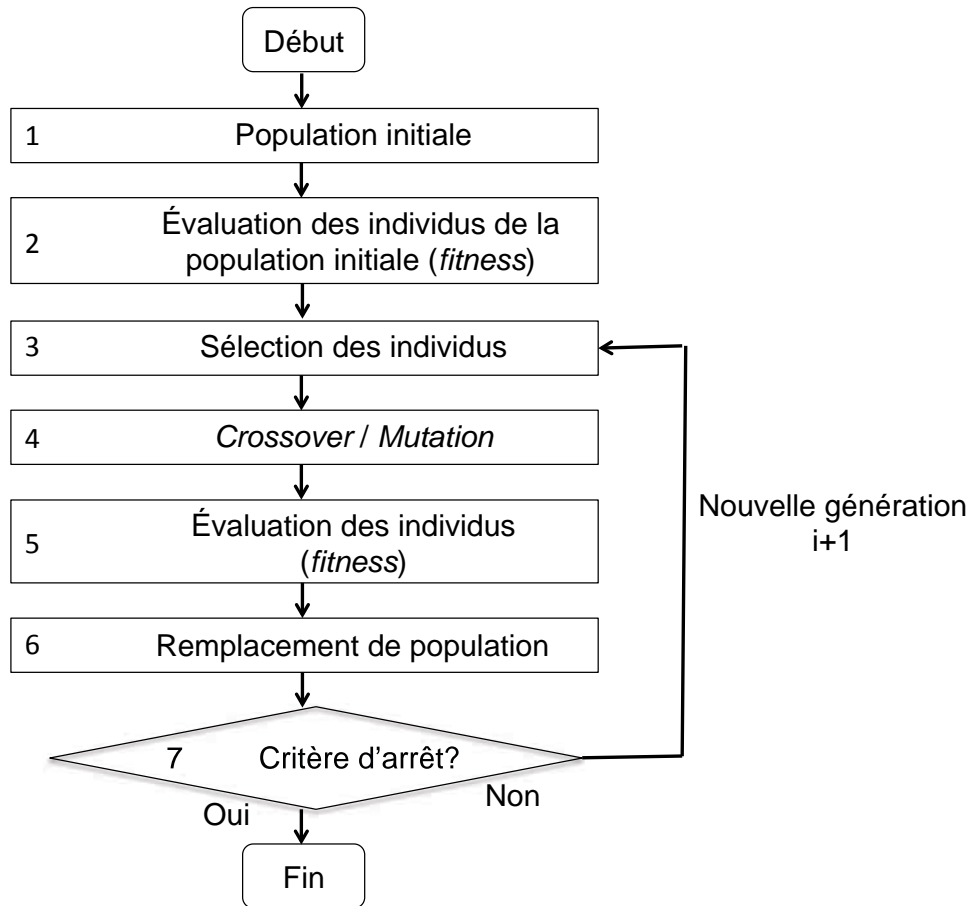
Début

1 Population initiale

2 Évaluation des individus de la population initiale (*fitness*)

3 Sélection des individus

4 *Crossover* / *Mutation*

5 Évaluation des individus (*fitness*)

6 Remplacement de population

7 Critère d'arrêt?

Nouvelle génération i+1

Non

Oui

Fin